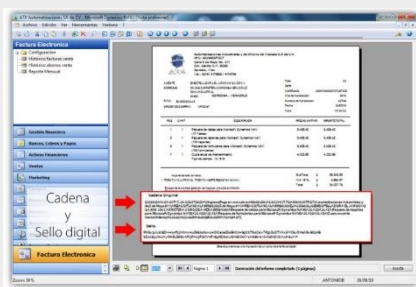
Factura Electronica

Configuracion

Historico facturas venta

Historico abonos venta

Reporte Mensual

Gestion Financiera

Bancos, Cobros y Pagos

Activos Financieros

Ventas

Marketing

Cadena
y
Sello digital

Factura Electronica

Página 1

Generación del informe completada (1 páginas)

Zoom 59%

Ayuda

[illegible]